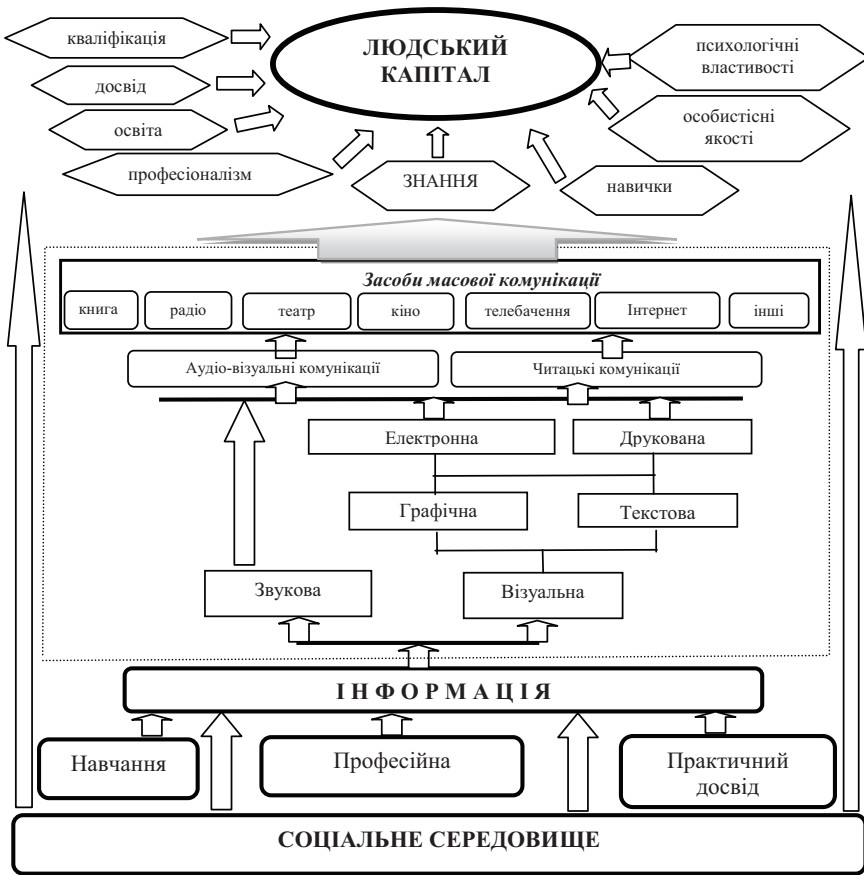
кваліфікація

досвід

освіта

професіоналізм

ЛЮДСЬКИЙ КАПІТАЛ

психологічні властивості

особистісні якості

ЗНАННЯ

навички

*Засоби масової комунікації*

книга

радіо

театр

кіно

телебачення

Інтернет

інші

Аудіо-візуальні комунікації

Читацькі комунікації

Електронна

Друкована

Графічна

Текстова

Звукова

Візуальна

І Н Ф О Р М А Ц І Я

Навчання

Професійна

Практичний досвід

СОЦІАЛЬНЕ СЕРЕДОВИЩЕ